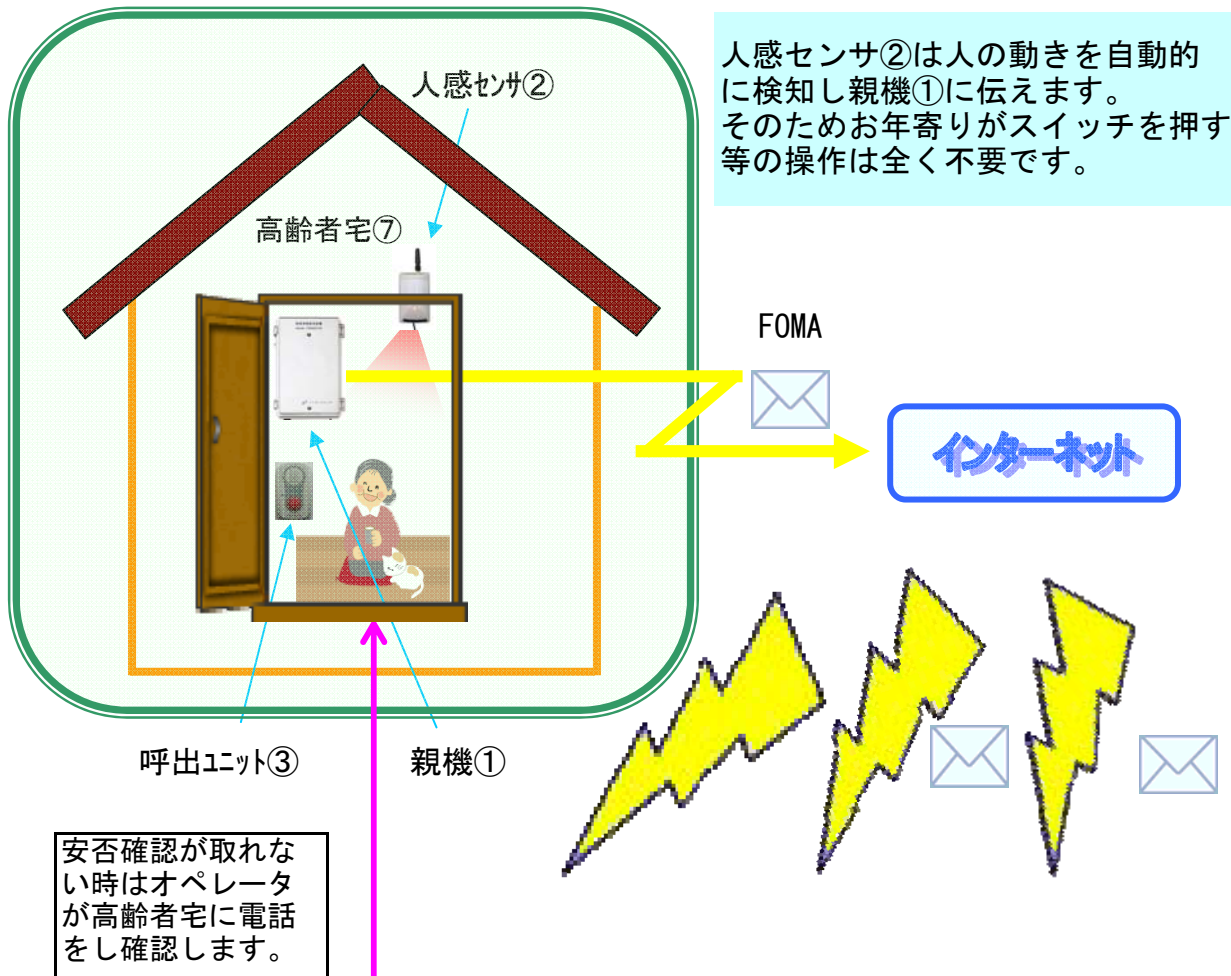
人感センサ②は人の動きを自動的に検知し親機①に伝えます。
そのためお年寄りがスイッチを押す等の操作は全く不要です。

人感ｾﾝｻ②

高齢者宅⑦

FOMA

インターネット

呼出ﾕﾆｯﾄ③

親機①

安否確認が取れない時はオペレータが高齢者宅に電話をし確認します。